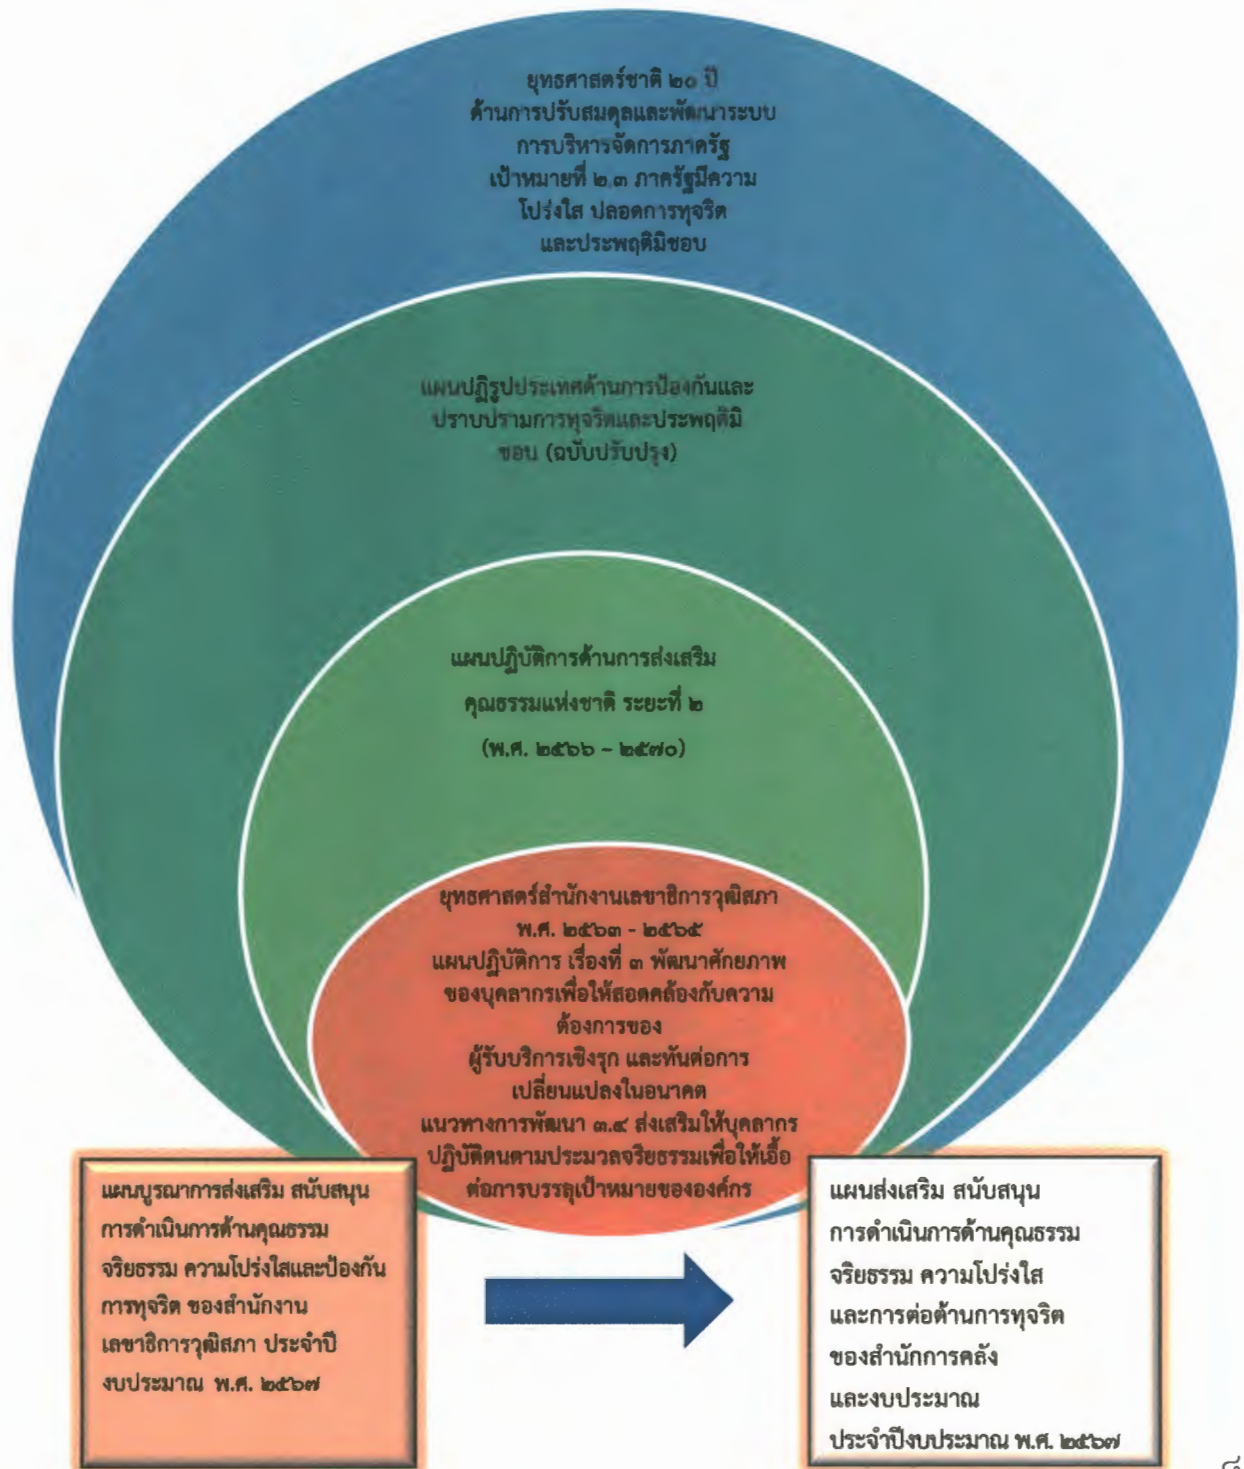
ยุทธศาสตร์ชาติ ๒๐ ปี ด้านการปรับสมดุลและพัฒนาระบบการบริหารจัดการภาครัฐ เป้าหมายที่ ๒.๓ ภาครัฐมีความโปร่งใส ปลอดการทุจริต และประพฤติมิชอบ

แผนปฏิรูปประเทศด้านการป้องกันและปราบปรามการทุจริตและประพฤติมิชอบ (ฉบับปรับปรุง)

แผนปฏิบัติการด้านการส่งเสริมคุณธรรมแห่งชาติ ระยะที่ ๒ (พ.ศ. ๒๕๖๖ - ๒๕๗๐)

ยุทธศาสตร์สำนักงานเลขาธิการวุฒิสภา พ.ศ. ๒๕๖๓ - ๒๕๖๕
แผนปฏิบัติการ เรื่องที่ ๓ พัฒนาศักยภาพของบุคลากรเพื่อให้สอดคล้องกับความต้องการของ
ผู้รับบริการเชิงรุก และทันต่อการเปลี่ยนแปลงในอนาคต
แนวทางการพัฒนา ๓.๔ ส่งเสริมให้บุคลากรปฏิบัติตนตามประมวลจริยธรรมเพื่อให้เอื้อต่อการบรรลุเป้าหมายขององค์กร

แผนบูรณาการส่งเสริม สนับสนุน การดำเนินการด้านคุณธรรม จริยธรรม ความโปร่งใสและป้องกันการทุจริต ของสำนักงานเลขาธิการวุฒิสภา ประจำปีงบประมาณ พ.ศ. ๒๕๖๗

แผนส่งเสริม สนับสนุน การดำเนินการด้านคุณธรรม จริยธรรม ความโปร่งใส และการต่อต้านการทุจริต ของสำนักการคลังและงบประมาณ ประจำปีงบประมาณ พ.ศ. ๒๕๖๗

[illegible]